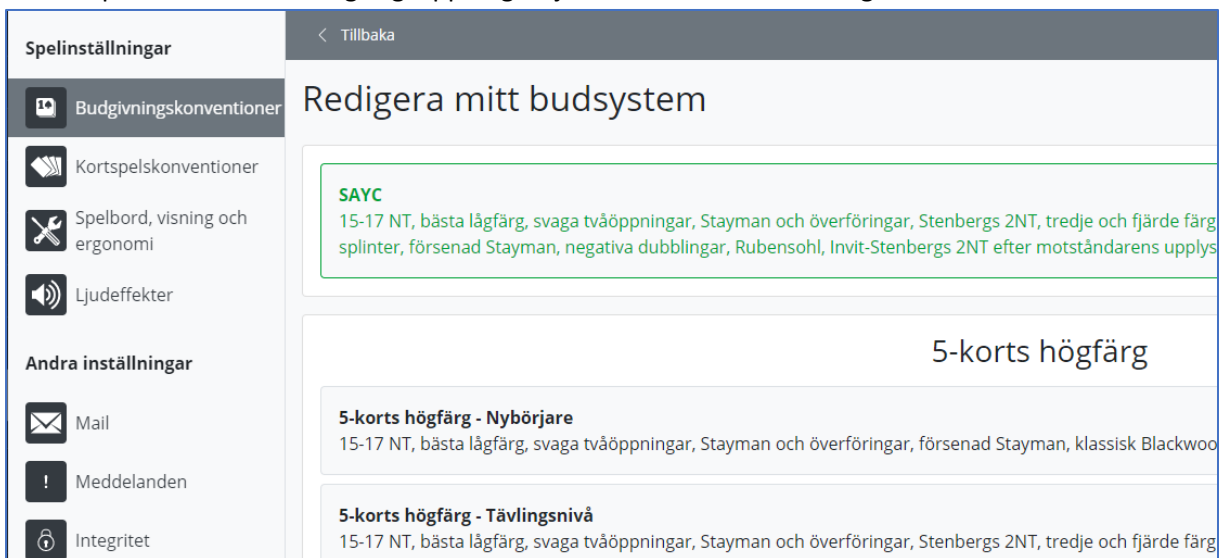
Spelinställningar

Budgivningskonventioner

Kortspelskonventioner

Spelbord, visning och ergonomi

Ljudeffekter

Andra inställningar

Mail

Meddelanden

Integritet

< Tillbaka

Redigera mitt budsystem

SAYC
15-17 NT, bästa lågfärg, svaga tvåöppningar, Stayman och överföringar, Stenbergs 2NT, tredje och fjärde färg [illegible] splinter, försenad Stayman, negativa dubblingar, Rubensohl, Invit-Stenbergs 2NT efter motståndarens upplys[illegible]

5-korts högfärg

5-korts högfärg - Nybörjare
15-17 NT, bästa lågfärg, svaga tvåöppningar, Stayman och överföringar, försenad Stayman, klassisk Blackwoo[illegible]

5-korts högfärg - Tävlingsnivå
15-17 NT, bästa lågfärg, svaga tvåöppningar, Stayman och överföringar, Stenbergs 2NT, tredje och fjärde färg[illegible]